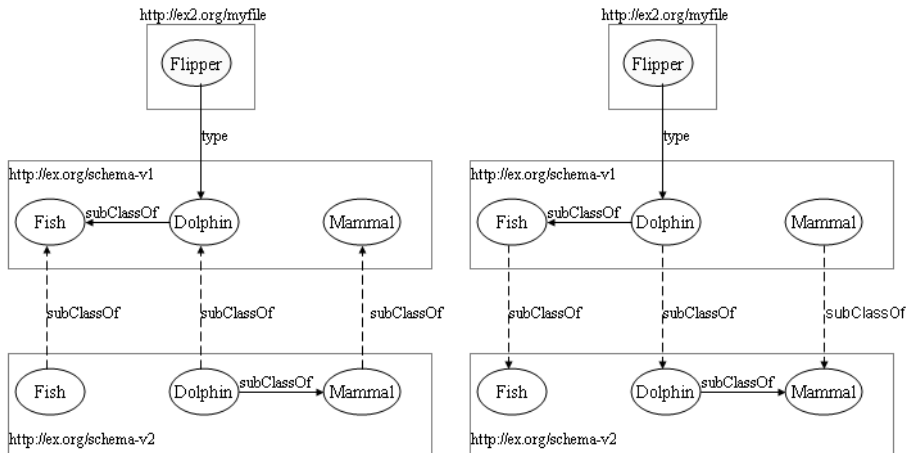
http://ex2.org/myfile

Flipper

type

http://ex.org/schema-v1

Fish

subClassOf

Dolphin

Mammal

subClassOf

subClassOf

subClassOf

Fish

Dolphin

subClassOf

Mammal

http://ex.org/schema-v2

http://ex2.org/myfile

Flipper

type

http://ex.org/schema-v1

Fish

subClassOf

Dolphin

Mammal

subClassOf

subClassOf

subClassOf

Fish

Dolphin

subClassOf

Mammal

http://ex.org/schema-v2